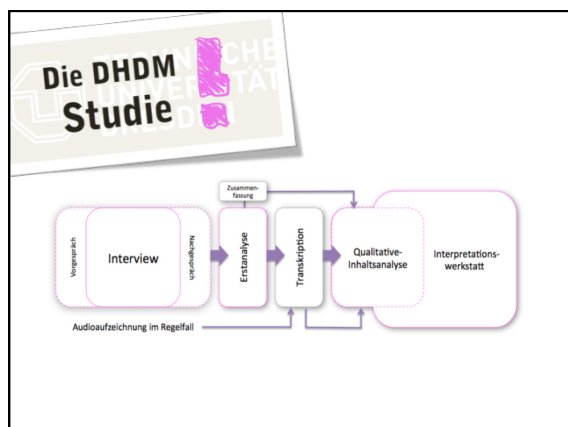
Die DHDM Studie

TECHNISCHE UNIVERSITÄT DRESDEN

Zusammenfassung

Vorgespräch

Interview

Nachgespräch

Erstanalyse

Transkription

Qualitative-Inhaltsanalyse

Interpretationswerkstatt

Audioaufzeichnung im Regelfall